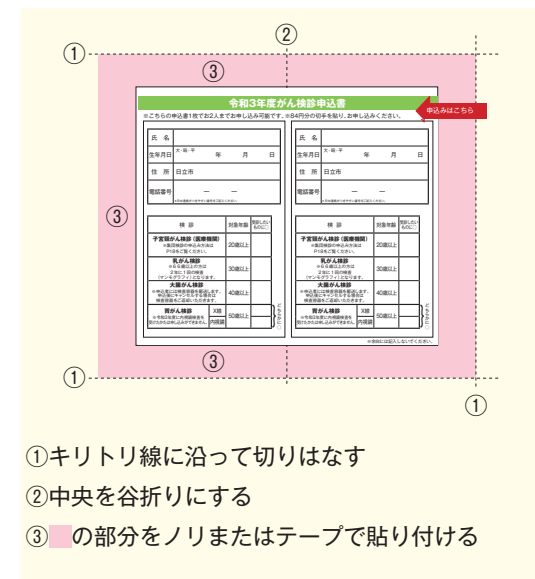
①

②

①

③

令和3年度がん検診申込書

申込みはこちら

※こちらの申込書1枚でお2人までお申し込み可能です。※84円分の切手を貼り、お申し込みください。

③

| 氏名 | |
|---|---|
| 生年月日 | 大・昭・平　年　月　日 |
| 住所 | 日立市 |
| 電話番号 | ー　ー |

| 検診 | 対象年齢 | 受診したいものに○ |
|---|---|---|
| 子宮頸がん検診（医療機関） | 20歳以上 | |
| 乳がん検診 | 30歳以上 | |
| 大腸がん検診 | 40歳以上 | |
| 胃がん検診 | X線 50歳以上 内視鏡 | |

| 氏名 | |
|---|---|
| 生年月日 | 大・昭・平　年　月　日 |
| 住所 | 日立市 |
| 電話番号 | ー　ー |

| 検診 | 対象年齢 | 受診したいものに○ |
|---|---|---|
| 子宮頸がん検診（医療機関） | 20歳以上 | |
| 乳がん検診 | 30歳以上 | |
| 大腸がん検診 | 40歳以上 | |
| 胃がん検診 | X線 50歳以上 内視鏡 | |

③

①

①

①キリトリ線に沿って切りはなす

②中央を谷折りにする

③　の部分をノリまたはテープで貼り付ける